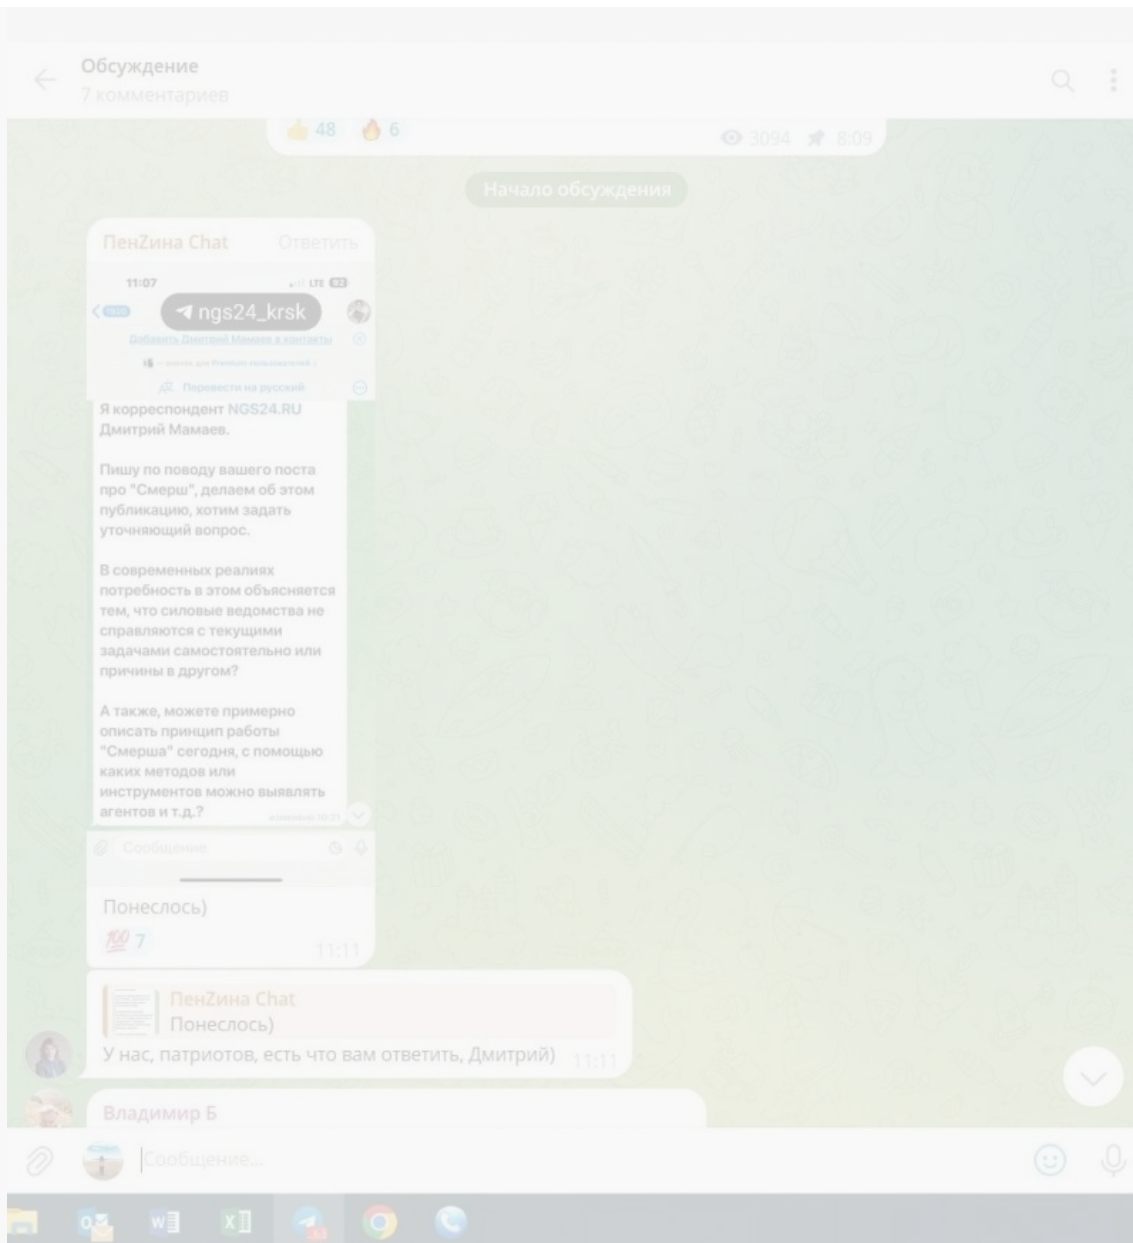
Обсуждение
7 комментариев

👍 48 🔥 6 👁 3094 8:09

Начало обсуждения

ПенZина Chat Ответить

11:07 LTE

ngs24_krsk

Добавить Дмитрий Мамаев в контакты

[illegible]

Перевести на русский

Я корреспондент NGS24.RU Дмитрий Мамаев.

Пишу по поводу вашего поста про "Смерш", делаем об этом публикацию, хотим задать уточняющий вопрос.

В современных реалиях потребность в этом объясняется тем, что силовые ведомства не справляются с текущими задачами самостоятельно или причины в другом?

А также, можете примерно описать принцип работы "Смерша" сегодня, с помощью каких методов или инструментов можно выявлять агентов и т.д.?

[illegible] 10:21

Сообщение

Понеслось)

💯 7 11:11

ПенZина Chat
Понеслось)
У нас, патриотов, есть что вам ответить, Дмитрий) 11:11

Владимир Б

Сообщение...